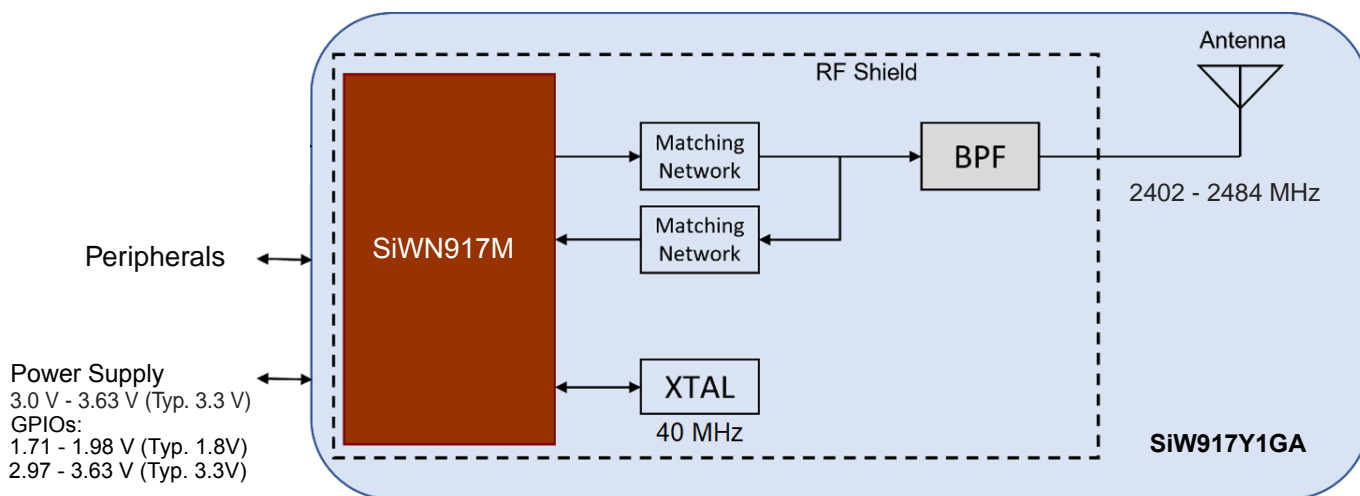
Antenna
RF Shield
SiWN917M
Matching Network
Matching Network
BPF
2402 - 2484 MHz
Peripherals
Power Supply
3.0 V - 3.63 V (Typ. 3.3 V)
GPIOs:
1.71 - 1.98 V (Typ. 1.8V)
2.97 - 3.63 V (Typ. 3.3V)
XTAL
40 MHz
SiW917Y1GA